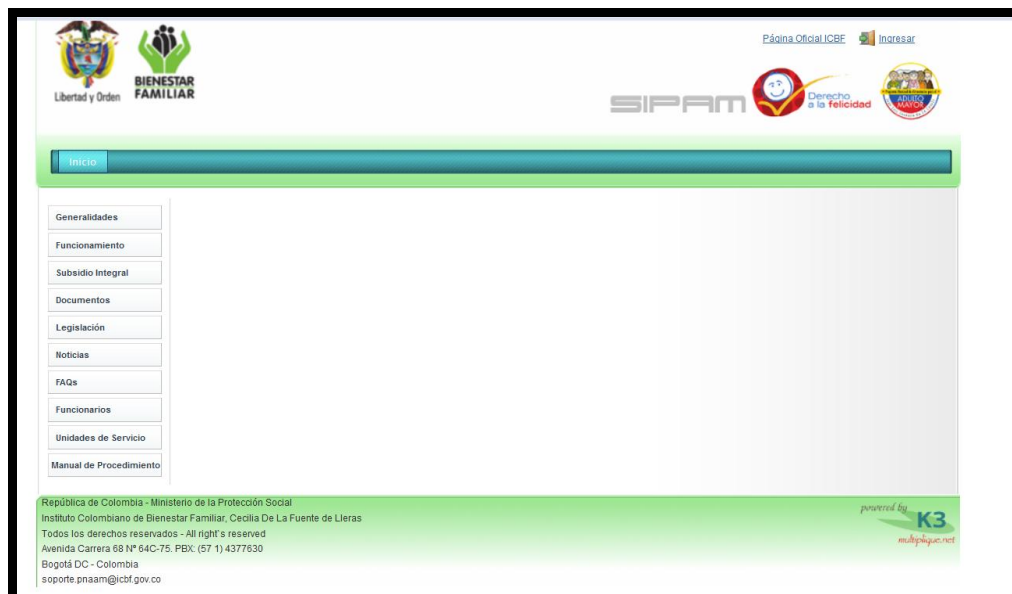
Libertad y Orden

BIENESTAR FAMILIAR

Página Oficial ICBF Ingresar

SIPAM

Derecho a la felicidad

ADULTO MAYOR

Inicio

Generalidades

Funcionamiento

Subsidio Integral

Documentos

Legislación

Noticias

FAQs

Funcionarios

Unidades de Servicio

Manual de Procedimiento

República de Colombia - Ministerio de la Protección Social
Instituto Colombiano de Bienestar Familiar, Cecilia De La Fuente de Lleras
Todos los derechos reservados - All right`s reserved
Avenida Carrera 68 Nº 64C-75. PBX: (57 1) 4377630
Bogotá DC - Colombia
soporte.pnaam@icbf.gov.co

powered by K3 multiplique.net